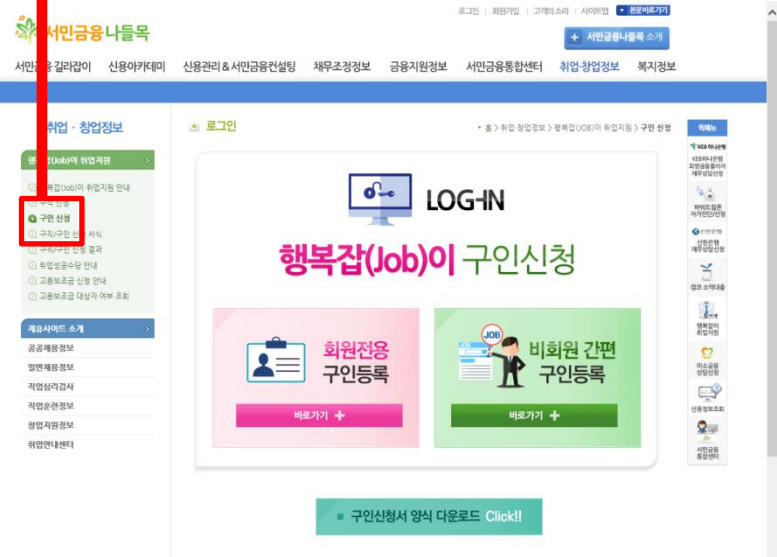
로그인 | 회원가입 | 고객의 소리 | 사이트맵 | 본문바로가기

서민금융나들목

서민금융나들목 소개

서민금융 길라잡이 신용아카데미 신용관리&서민금융컨설팅 채무조정정보 금융지원정보 서민금융통합센터 취업·창업정보 복지정보

취업 · 창업정보

행복잡(Job)이 취업지원

행복잡(Job)이 취업지원 안내
구직 신청
구인 신청
구직/구인 신청 서식
구직/구인 신청 결과
취업성공수당 안내
고용보조금 신청 안내
고용보조금 대상자 여부 조회

제휴사이트 소개

공공채용정보
일반채용정보
직업심리검사
직업훈련정보
창업지원정보
취업안내센터

로그인

홈 > 취업·창업정보 > 행복잡(Job)이 취업지원 > 구인 신청

LOG-IN

행복잡(Job)이 구인신청

회원전용 구인등록

바로가기 +

JOB

비회원 간편 구인등록

바로가기 +

구인신청서 양식 다운로드 Click!!

퀵메뉴

KEB 하나은행
KEB하나은행 희망금융플러스 채무상담신청

바꿔드림론 자가진단/신청

신한은행 채무상담신청

햇살론 소액대출

행복잡이 취업지원

미소금융 상담신청

신용정보조회

서민금융 종합센터